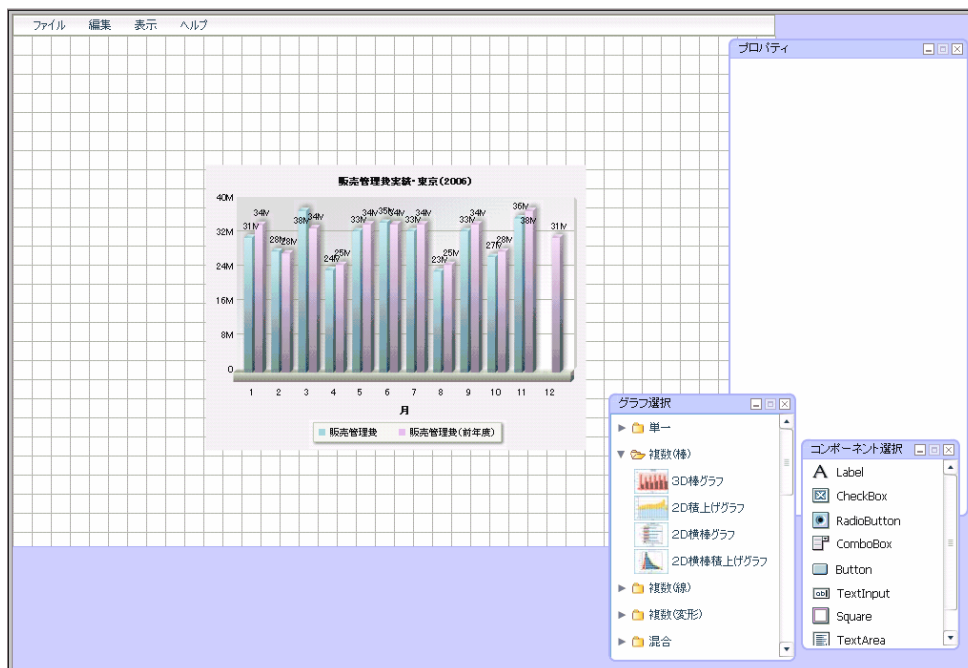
ファイル 編集 表示 ヘルプ

プロパティ

販売管理費実績・東京(2006)

40M
32M
24M
16M
8M
0

31M 34M 28M 28M 38M 34M 24M 25M 33M 34M 35M 34M 33M 34M 23M 25M 33M 34M 27M 28M 36M 38M 31M

1 2 3 4 5 6 7 8 9 10 11 12

月

販売管理費 販売管理費(前年度)

グラフ選択
単一
複数(棒)
3D棒グラフ
2D積上げグラフ
2D横棒グラフ
2D横棒積上げグラフ
複数(線)
複数(変形)
混合

コンポーネント選択
Label
CheckBox
RadioButton
ComboBox
Button
TextInput
Square
TextArea